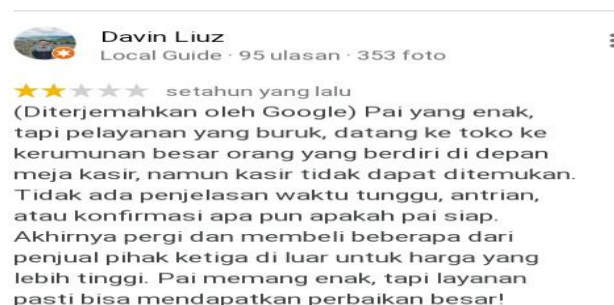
Davin Liuz
Local Guide · 95 ulasan · 353 foto

setahun yang lalu
(Diterjemahkan oleh Google) Pai yang enak, tapi pelayanan yang buruk, datang ke toko ke kerumunan besar orang yang berdiri di depan meja kasir, namun kasir tidak dapat ditemukan. Tidak ada penjelasan waktu tunggu, antrian, atau konfirmasi apa pun apakah pai siap. Akhirnya pergi dan membeli beberapa dari penjual pihak ketiga di luar untuk harga yang lebih tinggi. Pai memang enak, tapi layanan pasti bisa mendapatkan perbaikan besar!